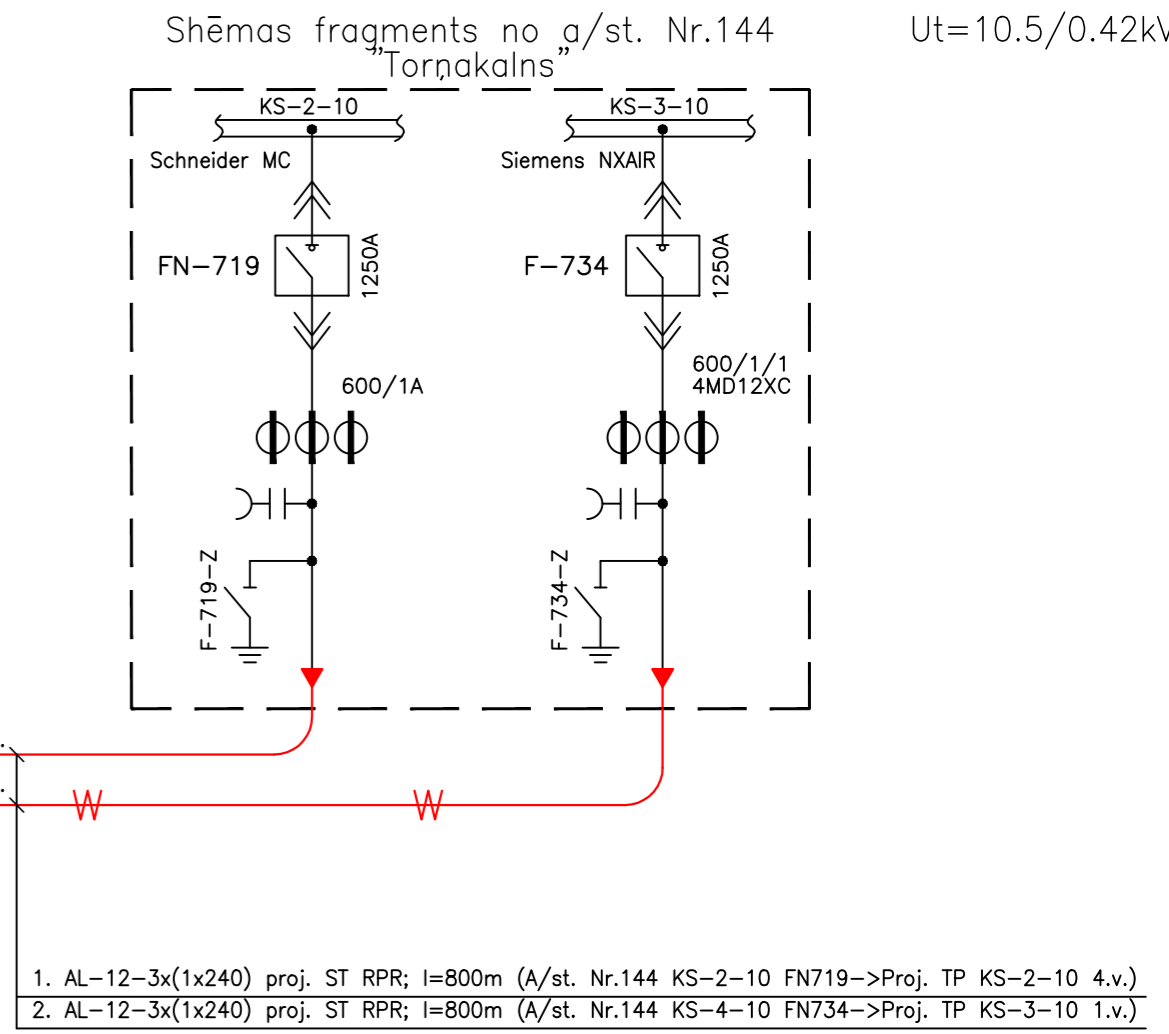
Shēmas fragments no a/st. Nr.144
"Torņakalns"

Ut=10.5/0.42kV

KS-2-10
Schneider MC
FN-719
1250A
600/1A
F-719-Z

KS-3-10
Siemens NXAIR
F-734
1250A
600/1/1
4MD12XC
F-734-Z

W
W

1. AL-12-3x(1x240) proj. ST RPR; l=800m (A/st. Nr.144 KS-2-10 FN719->Proj. TP KS-2-10 4.v.)
2. AL-12-3x(1x240) proj. ST RPR; l=800m (A/st. Nr.144 KS-4-10 FN734->Proj. TP KS-3-10 1.v.)